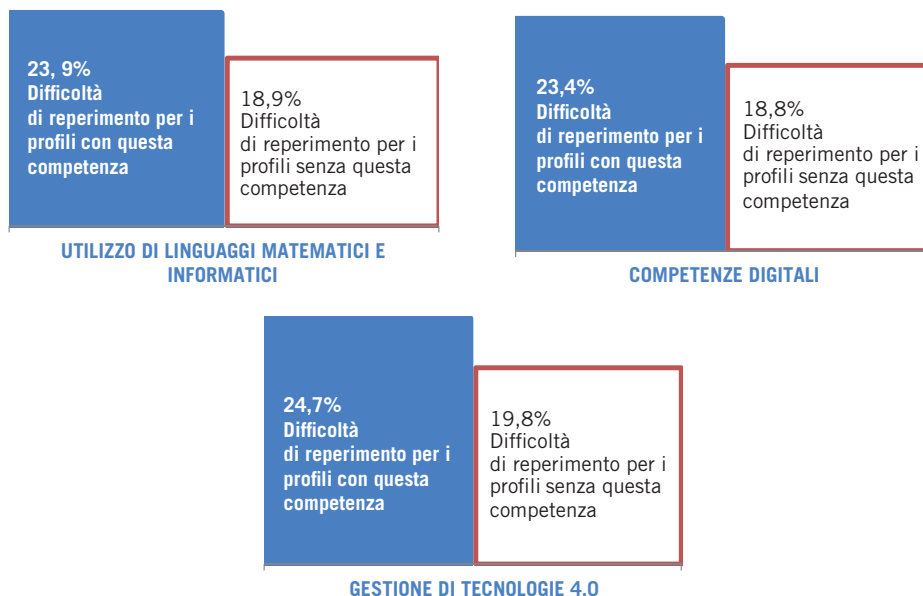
23, 9%
Difficoltà
di reperimento per i profili con questa competenza

18,9%
Difficoltà
di reperimento per i profili senza questa competenza

UTILIZZO DI LINGUAGGI MATEMATICI E INFORMATICI

23,4%
Difficoltà
di reperimento per i profili con questa competenza

18,8%
Difficoltà
di reperimento per i profili senza questa competenza

COMPETENZE DIGITALI

24,7%
Difficoltà
di reperimento per i profili con questa competenza

19,8%
Difficoltà
di reperimento per i profili senza questa competenza

GESTIONE DI TECNOLOGIE 4.0